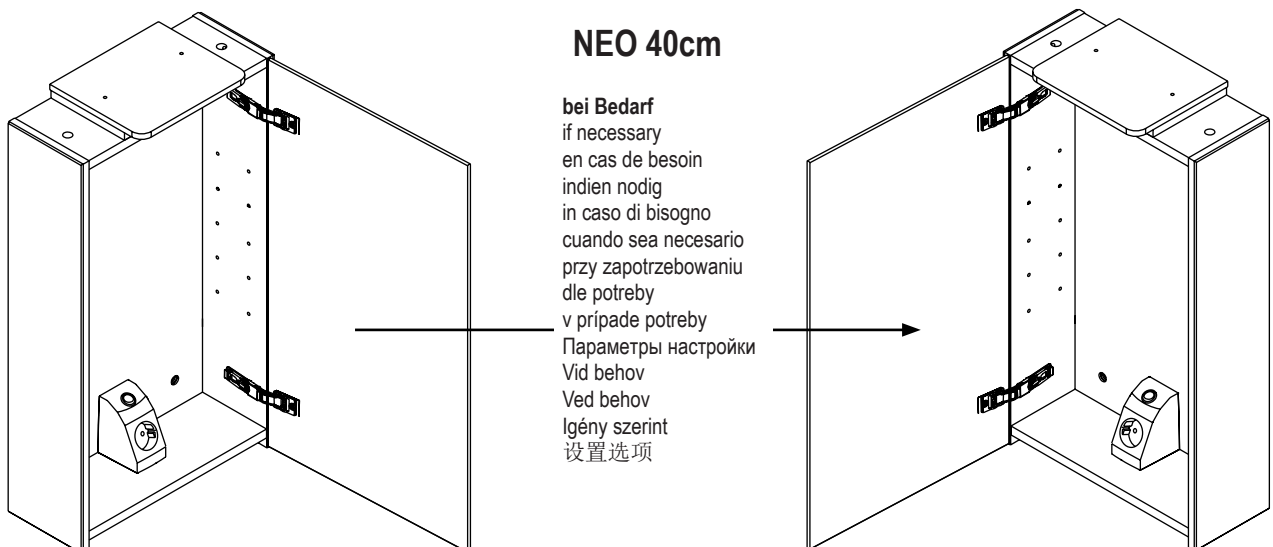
NEO 40cm

bei Bedarf
if necessary
en cas de besoin
indien nodig
in caso di bisogno
cuando sea necesario
przy zapotrzebowaniu
dle potreby
v prípade potreby
Параметры настройки
Vid behov
Ved behov
Igény szerint
设置选项